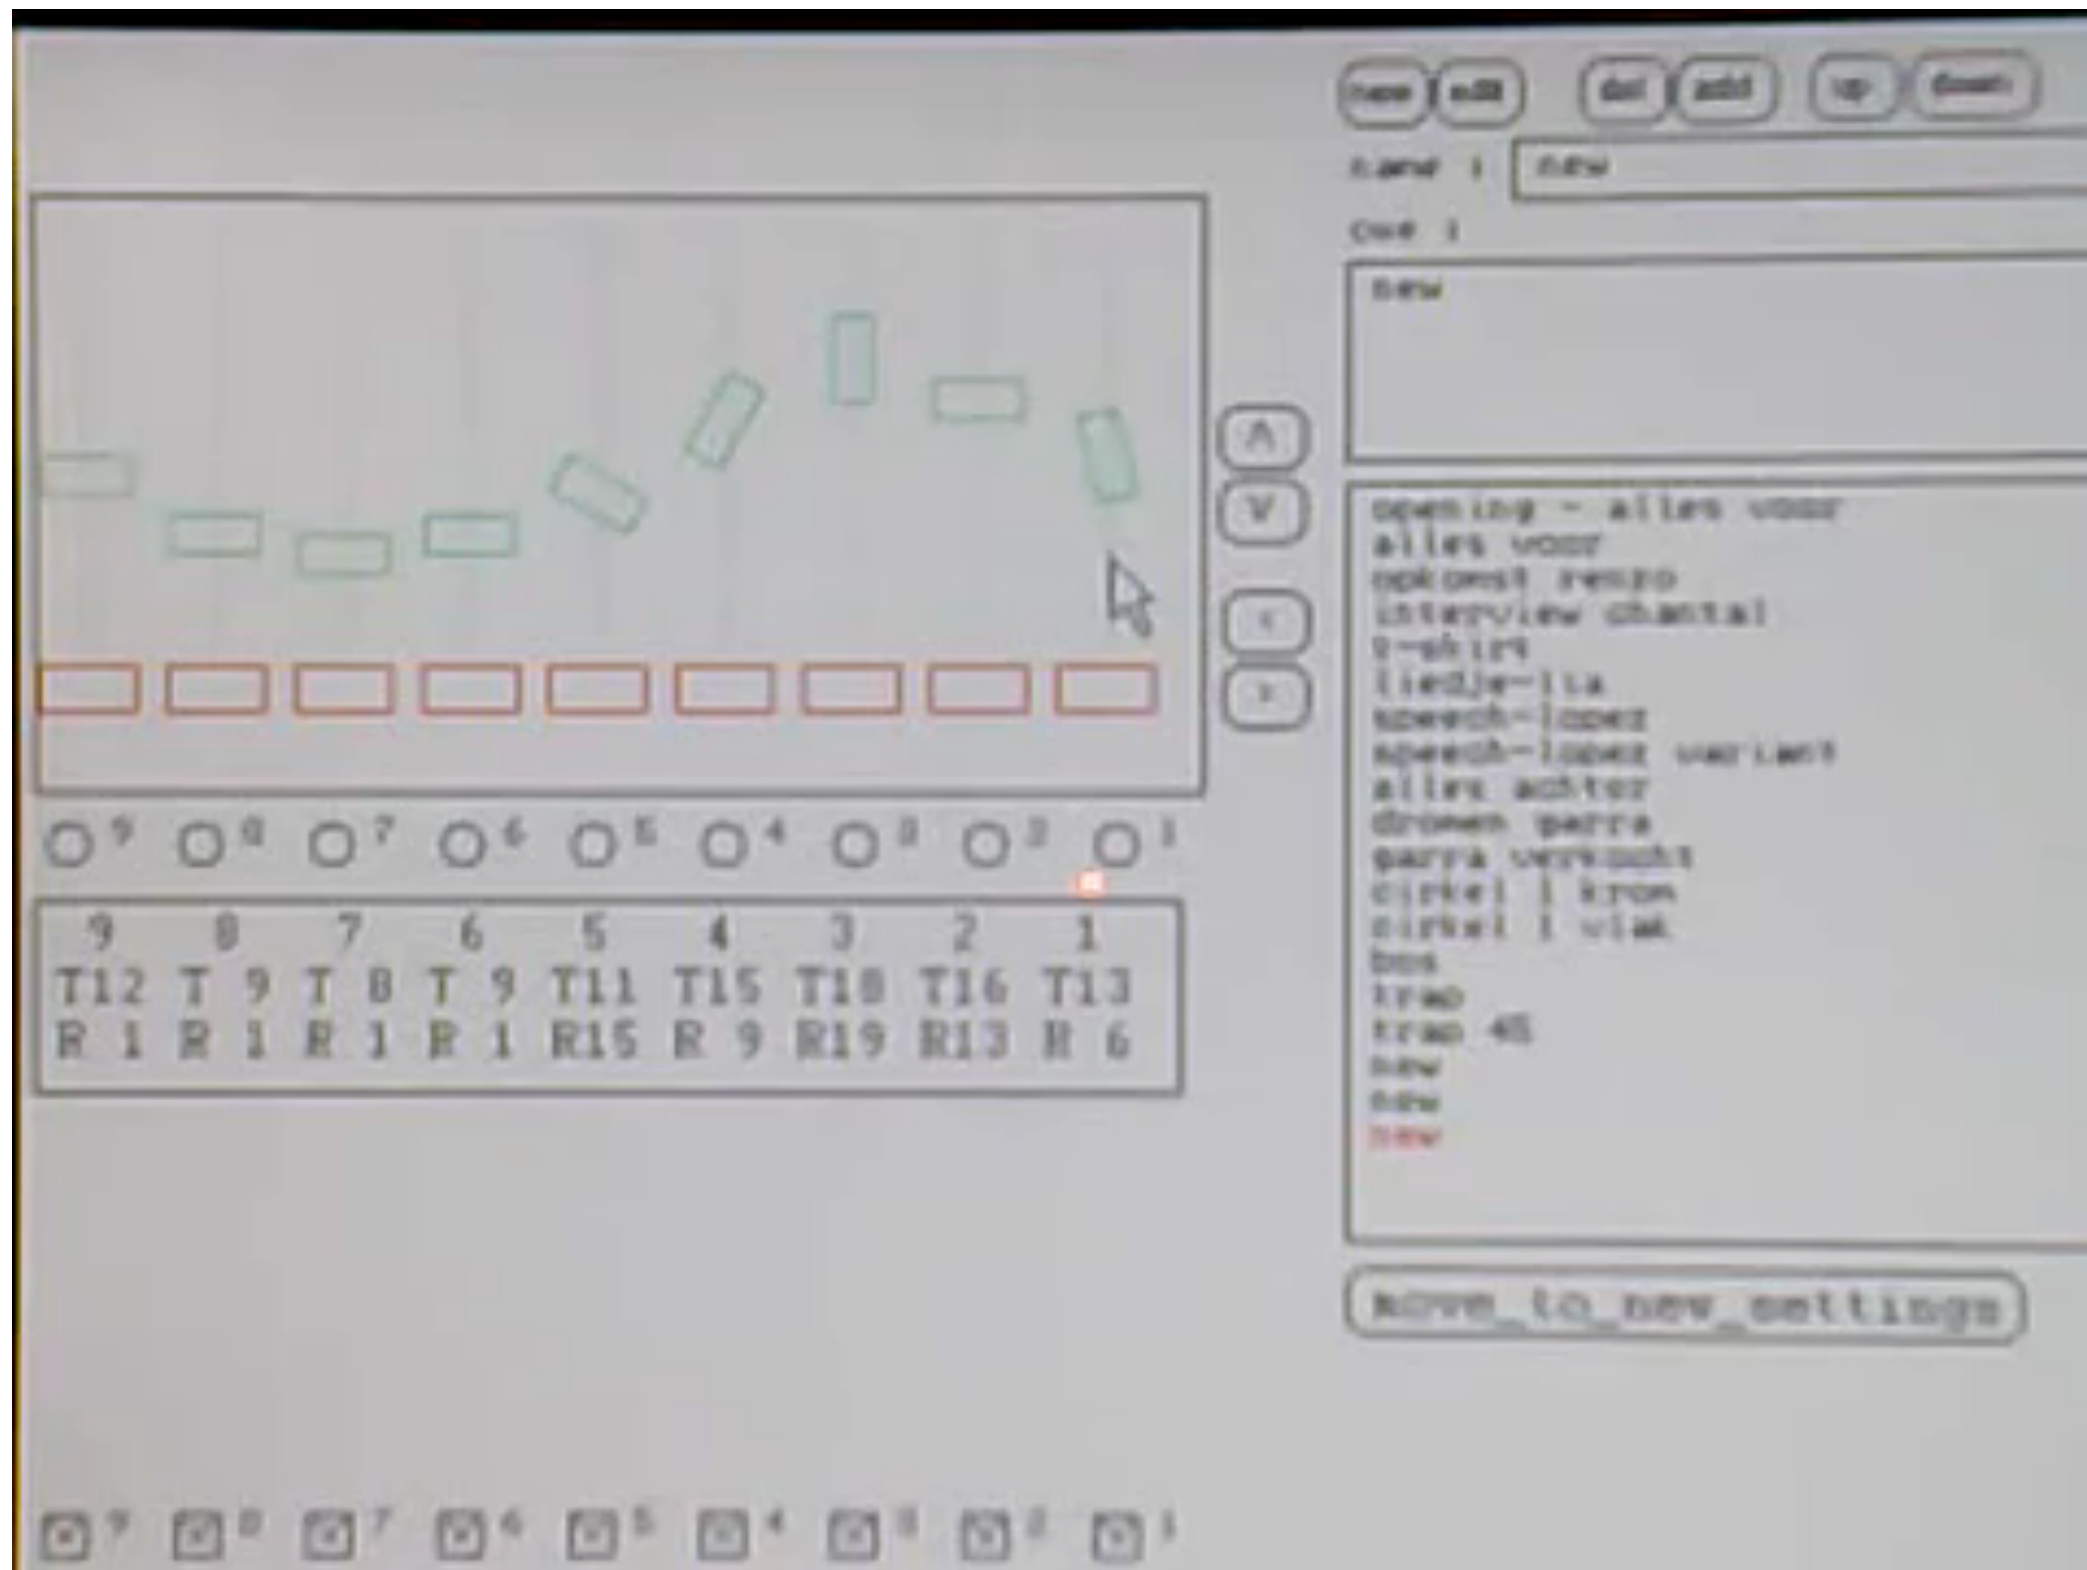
new edit del add up down

name : new

cue :

new

^
v
<
>

opening - alles voor
alles voor
opkomst renzo
interview chantal
t-shirt
liedje-lia
speech-lopez
speech-lopez variant
alles achter
dromen parra
parra verzucht
cirkel 1 krom
cirkel 1 vlak
bos
trap
trap 45
new
new
new

move_to_new_settings

9 8 7 6 5 4 3 2 1

| 9 | 8 | 7 | 6 | 5 | 4 | 3 | 2 | 1 |
|---|---|---|---|---|---|---|---|---|
| T12 | T 9 | T 8 | T 9 | T11 | T15 | T18 | T16 | T13 |
| R 1 | R 1 | R 1 | R 1 | R15 | R 9 | R19 | R13 | R 6 |

9 8 7 6 5 4 3 2 1